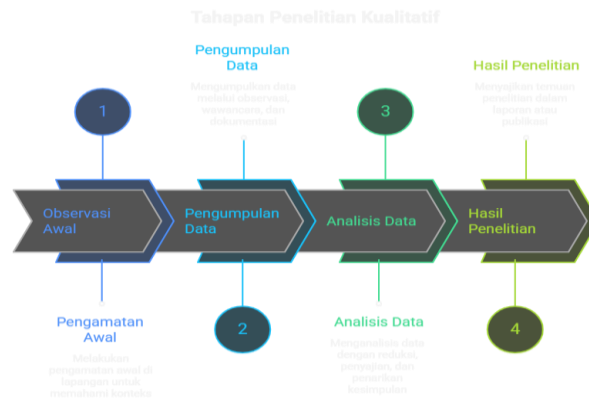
Tahapan Penelitian Kualitatif

Pengumpulan Data

Mengumpulkan data melalui observasi, wawancara, dan dokumentasi

Hasil Penelitian

Menyajikan temuan penelitian dalam laporan atau publikasi

1

3

Observasi Awal

Pengumpulan Data

Analisis Data

Hasil Penelitian

2

4

Pengamatan Awal

Melakukan pengamatan awal di lapangan untuk memahami konteks

Analisis Data

Menganalisis data dengan reduksi, penyajian, dan penarikan kesimpulan